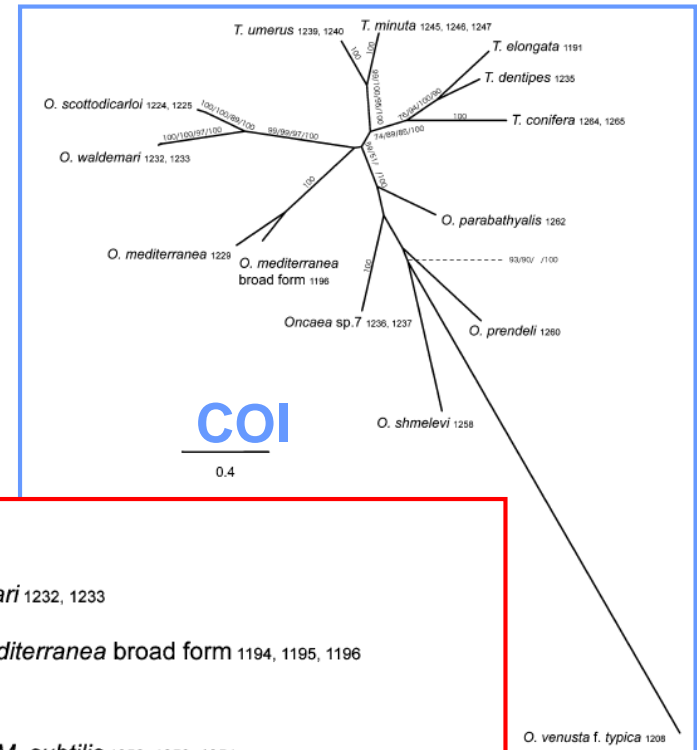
T. umerus 1239, 1240
T. minuta 1245, 1246, 1247
T. elongata 1191
T. dentipes 1235
O. scottodicarloi 1224, 1225
100/100/89/100
100/100/97/100
99/99/97/100
O. waldemari 1232, 1233
100
99/100/95/100
76/94/100/80
100
T. conifera 1264, 1265
74/89/85/100
98/51/ /100
100
O. parabathyalis 1262
O. mediterranea 1229
O. mediterranea broad form 1196
100
93/80/ /100
Oncaea sp.7 1236, 1237
O. prendeli 1260
COI
O. shmelevi 1258
0.4
ari 1232, 1233
diterranea broad form 1194, 1195, 1196
O. venusta f. typica 1208